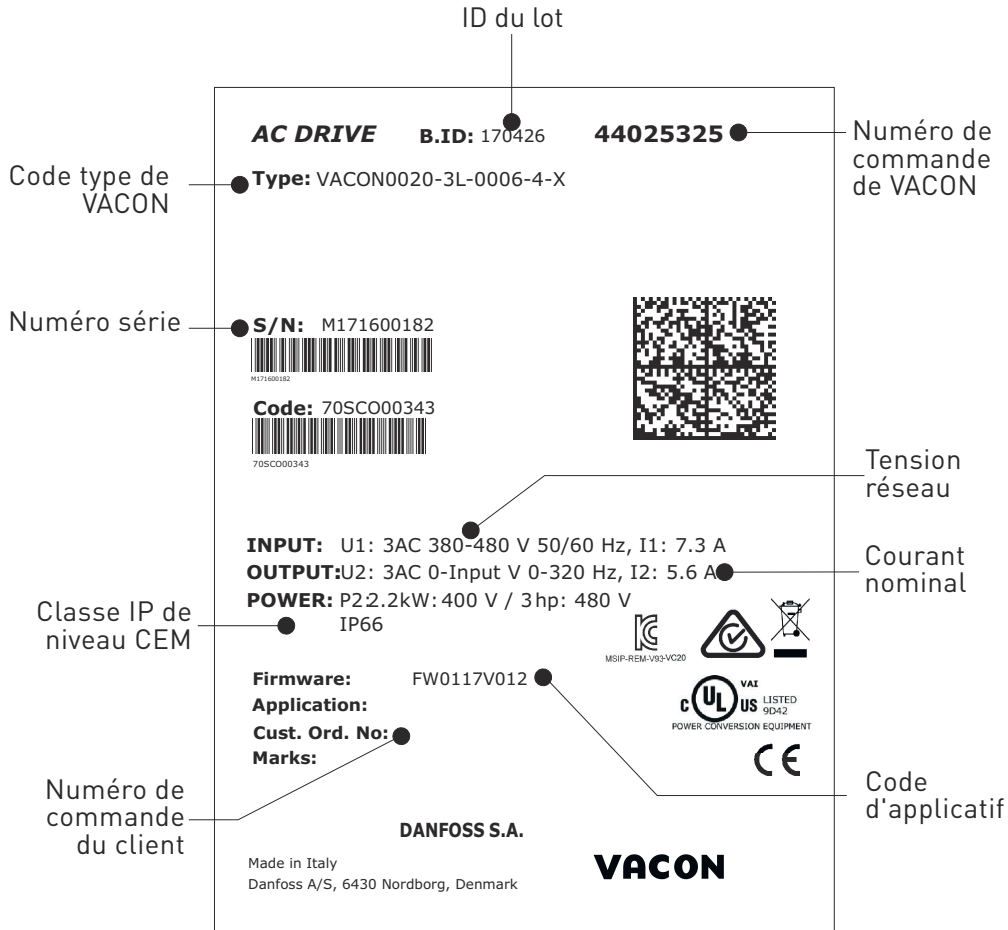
ID du lot

AC DRIVE B.ID: 170426 44025325

Numéro de commande de VACON

Code type de VACON

Type: VACON0020-3L-0006-4-X

Numéro série

S/N: M171600182

M171600182

Code: 70SCO00343

70SCO00343

Tension réseau

INPUT: U1: 3AC 380-480 V 50/60 Hz, I1: 7.3 A
OUTPUT: U2: 3AC 0-Input V 0-320 Hz, I2: 5.6 A
POWER: P2 2.2kW: 400 V / 3 hp: 480 V
IP66

Courant nominal

Classe IP de niveau CEM

MSIP-REM-V93-VC20

Firmware: FW0117V012
Application:
Cust. Ord. No:
Marks:

c UL US VAI LISTED 9D42 POWER CONVERSION EQUIPMENT

CE

Code d'applicatif

Numéro de commande du client

DANFOSS S.A.

Made in Italy
Danfoss A/S, 6430 Nordborg, Denmark

VACON